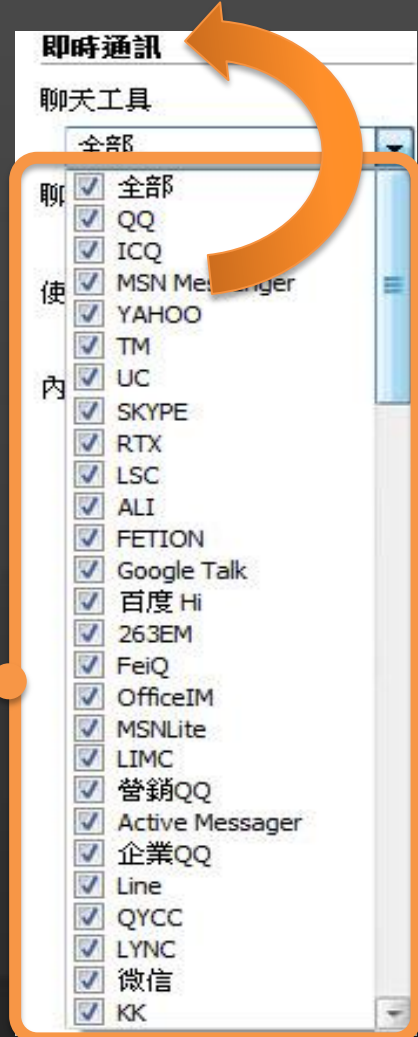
即時通訊

聊天工具

全部

聊

使

內

全部
QQ
ICQ
MSN Messenger
YAHOO
TM
UC
SKYPE
RTX
LSC
ALI
FETION
Google Talk
百度 Hi
263EM
FeiQ
OfficeIM
MSNLite
LIMC
營銷QQ
Active Messager
企業QQ
Line
QYCC
LYNC
微信
KK